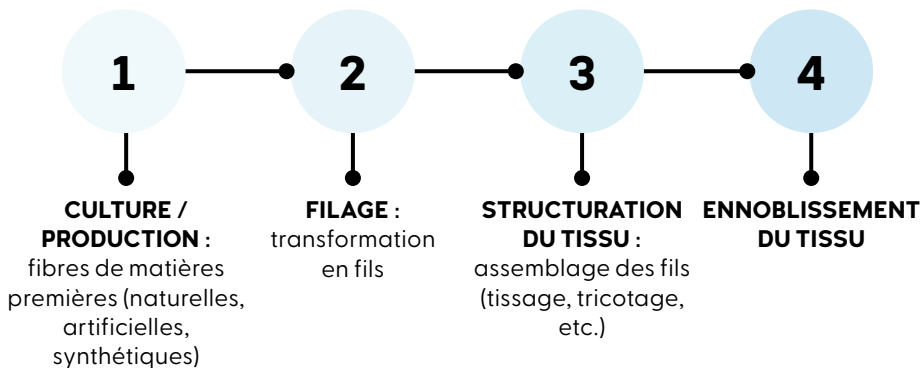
1

2

3

4

CULTURE / PRODUCTION : fibres de matières premières (naturelles, artificielles, synthétiques)

FILAGE : transformation en fils

STRUCTURATION DU TISSU : assemblage des fils (tissage, tricotage, etc.)

ENNOBLISSEMENT DU TISSU